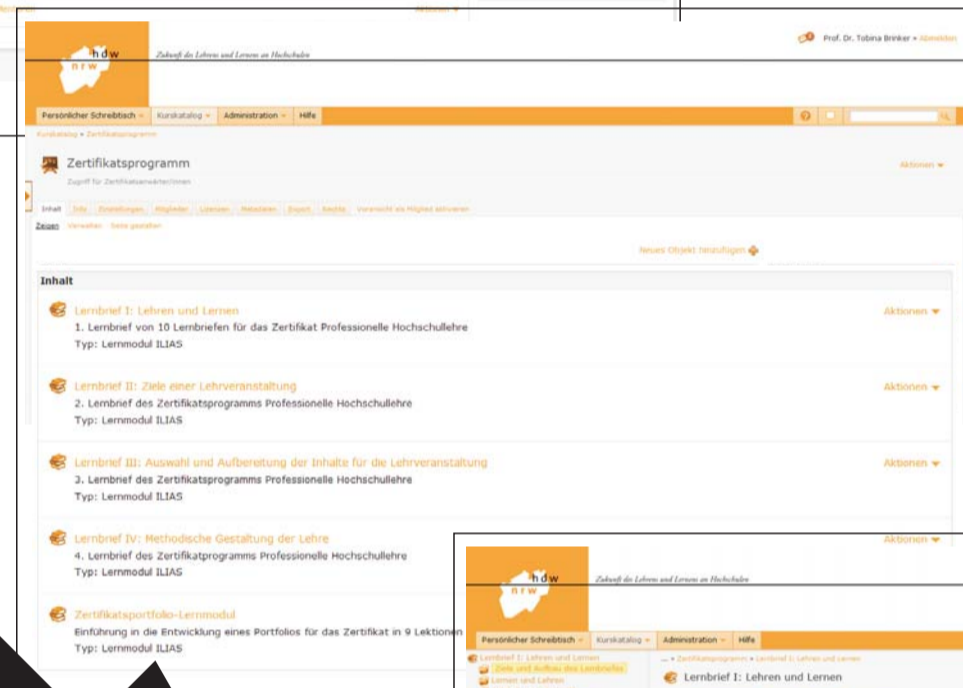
hdw
nrw
Zukunft des Lehrens und Lernens an Hochschulen

Prof. Dr. Tobina Brinker » Abmelden

Persönlicher Schreibtisch | Kurskatalog | Administration | Hilfe

Kurskatalog » Zertifikatsprogramm

Zertifikatsprogramm

Zugriff für Zertifikatsanwärter/innen

Aktionen

Inhalt | Info | Einstellungen | Mitglieder | Lizenzen | Metadaten | Export | Rechte | Vorschau als Mitglied aktivieren

Zeigen | Verwalten | Seite gestalten

Neues Objekt hinzufügen

Inhalt

Lernbrief I: Lehren und Lernen
1. Lernbrief von 10 Lernbriefen für das Zertifikat Professionelle Hochschullehre
Typ: Lernmodul ILIAS
Aktionen

Lernbrief II: Ziele einer Lehrveranstaltung
2. Lernbrief des Zertifikatsprogramms Professionelle Hochschullehre
Typ: Lernmodul ILIAS
Aktionen

Lernbrief III: Auswahl und Aufbereitung der Inhalte für die Lehrveranstaltung
3. Lernbrief des Zertifikatsprogramms Professionelle Hochschullehre
Typ: Lernmodul ILIAS
Aktionen

Lernbrief IV: Methodische Gestaltung der Lehre
4. Lernbrief des Zertifikatprogramms Professionelle Hochschullehre
Typ: Lernmodul ILIAS
Aktionen

Zertifikatsportfolio-Lernmodul
Einführung in die Entwicklung eines Portfolios für das Zertifikat in 9 Lektionen
Typ: Lernmodul ILIAS

hdw
nrw
Zukunft des Lehrens und Lernens an Hochschulen

Persönlicher Schreibtisch | Kurskatalog | Administration | Hilfe

Lernbrief I: Lehren und Lernen
Ziele und Aufbau des Lernbriefes
Lernen und Lehren

... » Zertifikatsprogramm » Lernbrief I: Lehren und Lernen

Lernbrief I: Lehren und Lernen